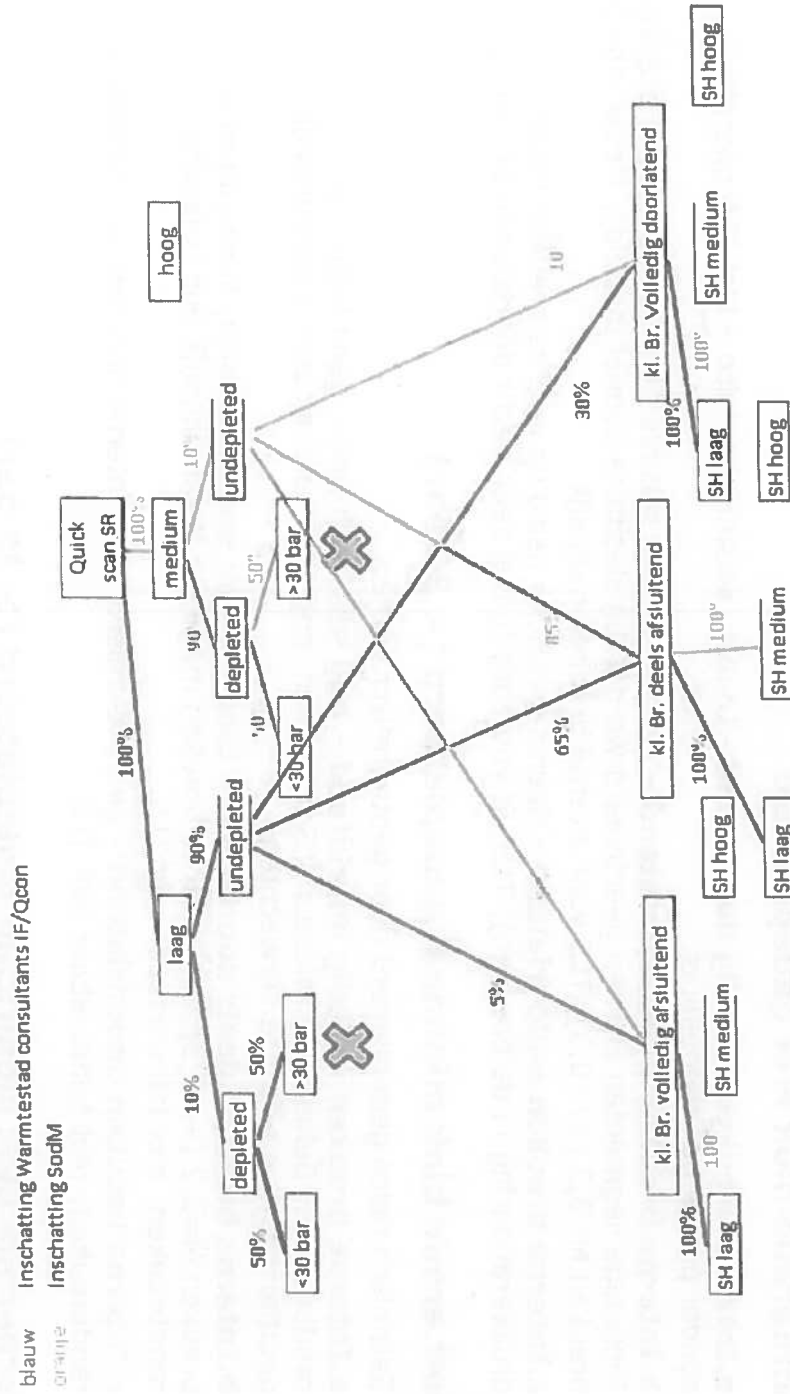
blauw Inschatting Warmtestad consultants IF/Qcon
oranje Inschatting SodM

Quick scan SR

100%

100%

laag

medium

hoog

10%

90%

90

10%

depleted

undepleted

depleted

undepleted

50%

50%

'10

50'

<30 bar

>30 bar

<30 bar

>30 bar

5%

65%

85

30%

10

kl. Br. volledig afsluitend

kl. Br. deels afsluitend

kl. Br. Volledig doorlatend

100%

100

100%

100'

100%

100'

SH laag

SH medium

SH hoog

SH laag

SH medium

SH laag

SH hoog

SH medium

SH hoog